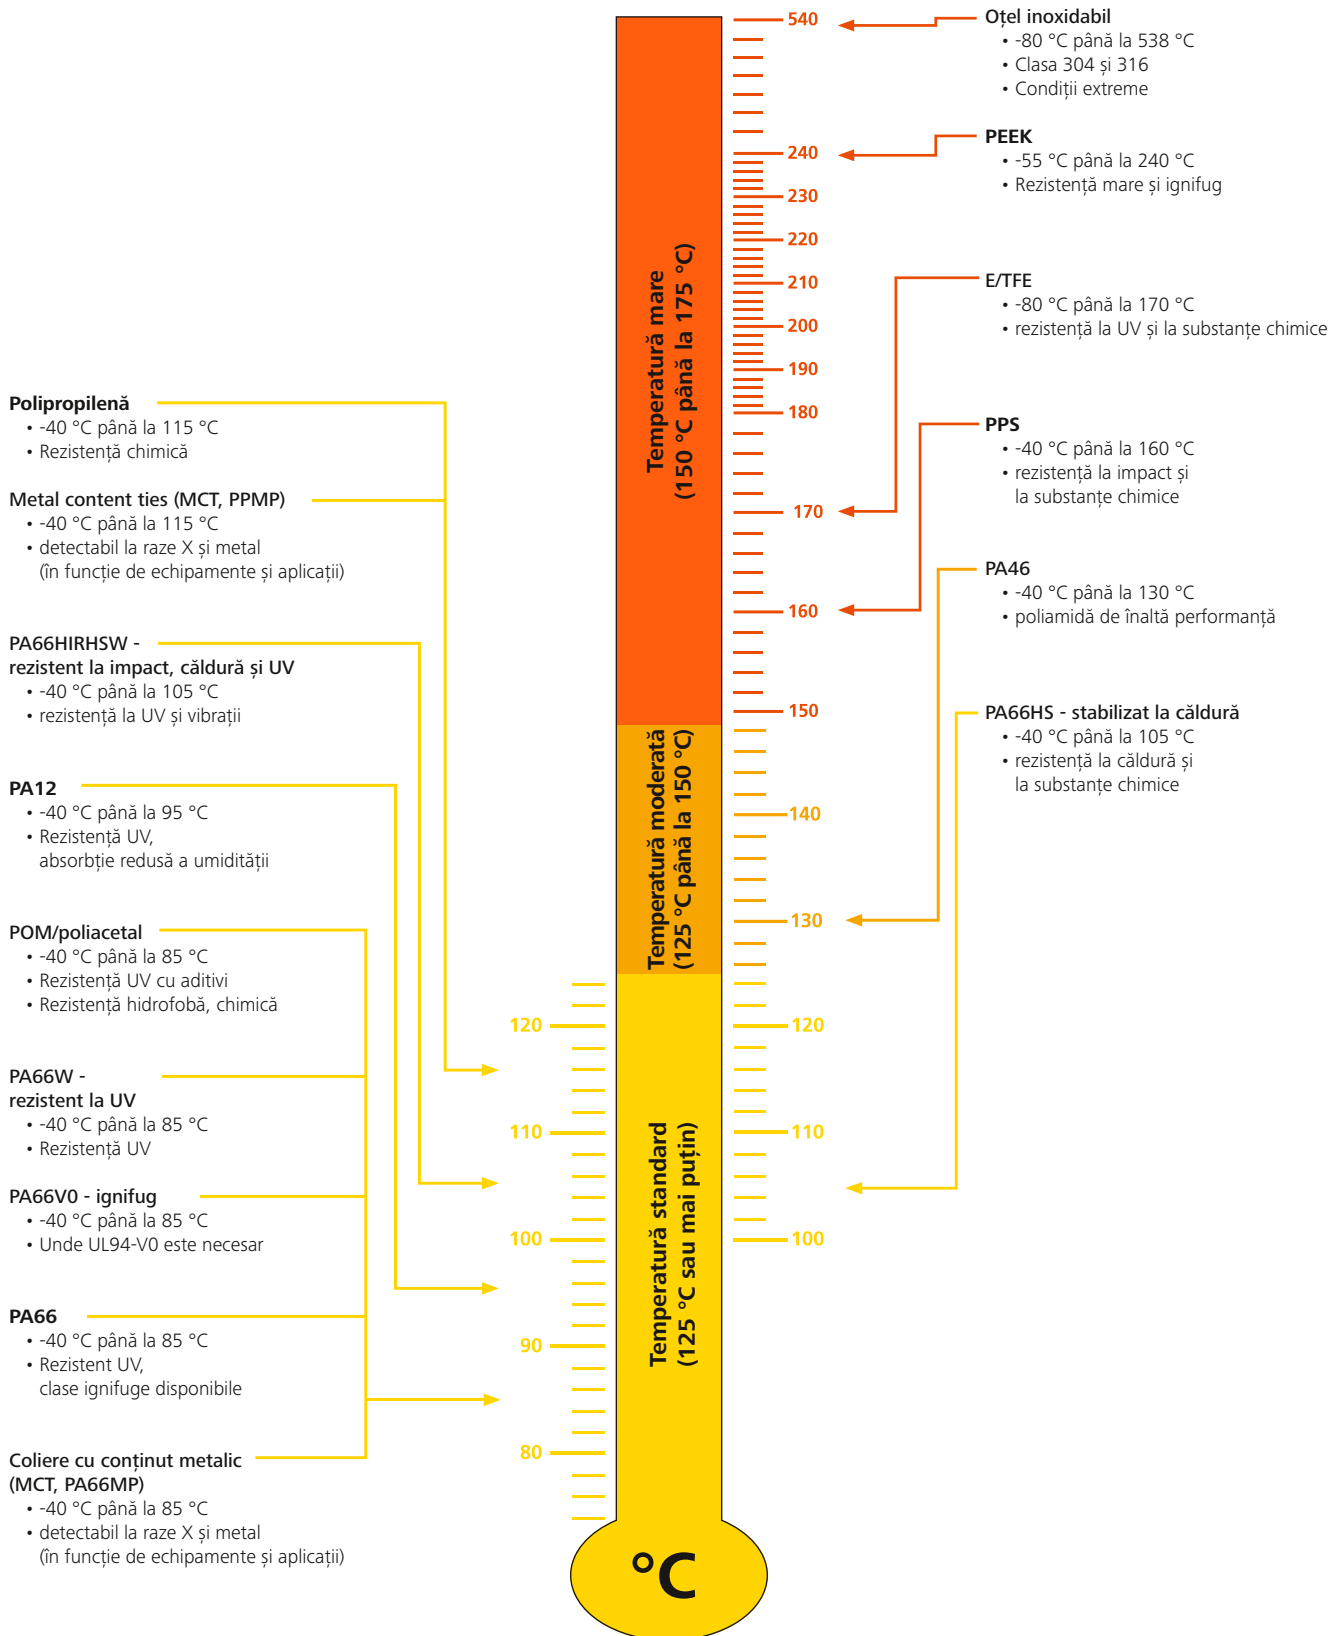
Polipropilenă
• -40 °C până la 115 °C
• Rezistență chimică

Metal content ties (MCT, PPMP)
• -40 °C până la 115 °C
• detectabil la raze X și metal (în funcție de echipamente și aplicații)

PA66HIRHSW - rezistent la impact, căldură și UV
• -40 °C până la 105 °C
• rezistență la UV și vibrații

PA12
• -40 °C până la 95 °C
• Rezistență UV, absorbție redusă a umidității

POM/poliacetal
• -40 °C până la 85 °C
• Rezistență UV cu aditivi
• Rezistență hidrofobă, chimică

PA66W - rezistent la UV
• -40 °C până la 85 °C
• Rezistență UV

PA66V0 - ignifug
• -40 °C până la 85 °C
• Unde UL94-V0 este necesar

PA66
• -40 °C până la 85 °C
• Rezistent UV, clase ignifuge disponibile

Coliere cu conținut metalic (MCT, PA66MP)
• -40 °C până la 85 °C
• detectabil la raze X și metal (în funcție de echipamente și aplicații)

Temperatură mare (150 °C până la 175 °C)

Temperatură moderată (125 °C până la 150 °C)

Temperatură standard (125 °C sau mai puțin)

°C

540
240
230
220
210
200
190
180
170
160
150
140
130
120
110
100
120
110
100
90
80

Oțel inoxidabil
• -80 °C până la 538 °C
• Clasa 304 și 316
• Condiții extreme

PEEK
• -55 °C până la 240 °C
• Rezistență mare și ignifug

E/TFE
• -80 °C până la 170 °C
• rezistență la UV și la substanțe chimice

PPS
• -40 °C până la 160 °C
• rezistență la impact și la substanțe chimice

PA46
• -40 °C până la 130 °C
• poliamidă de înaltă performanță

PA66HS - stabilizat la căldură
• -40 °C până la 105 °C
• rezistență la căldură și la substanțe chimice